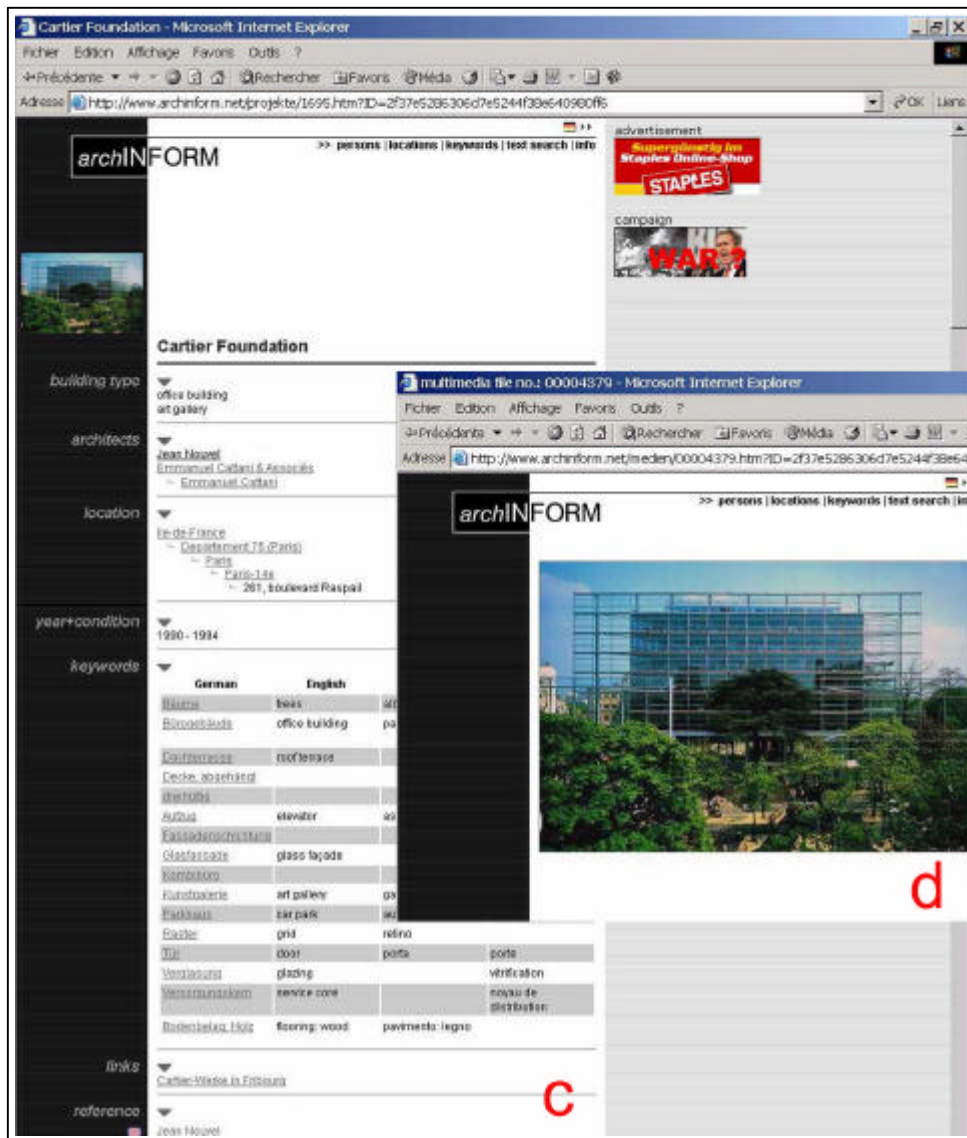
Cartier Foundation - Microsoft Internet Explorer

Fichier Edition Affichage Favoris Outils ?

Précédente Rechercher Favoris Média

Adresse http://www.archinform.net/projekte/1695.htm?ID=2f37e5286306d7e5244f38e640980ff6

OK Liens

archINFORM

>> persons | locations | keywords | text search | info

advertisement

Supergünstig im Staples Online-Shop

STAPLES

campaign

WAR?

Cartier Foundation

building type

office building
art gallery

architects

Jean Nouvel
Emmanuel Cattani & Associés
Emmanuel Cattani

location

Ile-de-France
Departement 75 (Paris)
Paris
Paris-14e
261, boulevard Raspail

year+condition

1990 - 1994

keywords

| German | English | | |
|---|---|---|---|
| Bäume | trees | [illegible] | |
| Bürogebäude | office building | pa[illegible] | |
| Dachterrasse | roof terrace | | |
| Decke, abgehängt | | | |
| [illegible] | | | |
| Aufzug | elevator | as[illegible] | |
| Fassadenschichtung | | | |
| Glasfassade | glass façade | | |
| Kombibüro | | | |
| Kunstgalerie | art gallery | ga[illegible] | |
| Parkhaus | car park | au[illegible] | |
| Raster | grid | retino | |
| Tür | door | porta | porte |
| Verglasung | glazing | | vitrification |
| Versorgungskern | service core | | noyau de distribution |
| Bodenbelag: Holz | flooring: wood | pavimento: legno | |

links

Cartier-Werke in Fribourg

reference

Jean Nouvel

multimedia file no.: 00004379 - Microsoft Internet Explorer

Fichier Edition Affichage Favoris Outils ?

Précédente Rechercher Favoris Média

Adresse http://www.archinform.net/medien/00004379.htm?ID=2f37e5286306d7e5244f38e64

archINFORM

>> persons | locations | keywords | text search | in

d

c